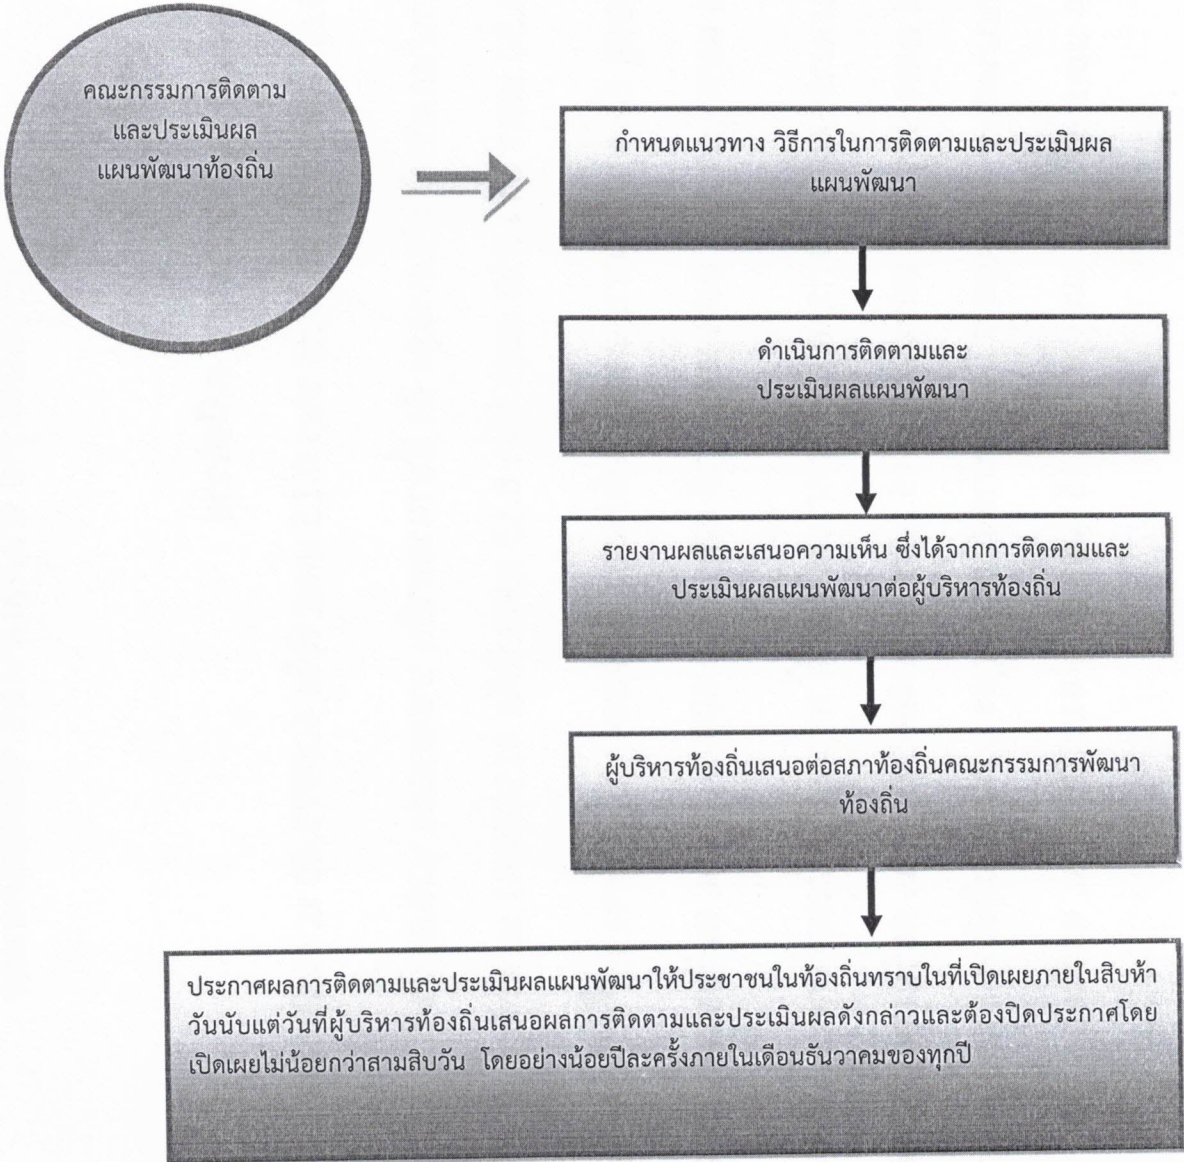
คณะกรรมการติดตาม
และประเมินผล
แผนพัฒนาท้องถิ่น

กำหนดแนวทาง วิธีการในการติดตามและประเมินผล
แผนพัฒนา

ดำเนินการติดตามและ
ประเมินผลแผนพัฒนา

รายงานผลและเสนอความเห็น ซึ่งได้จากการติดตามและ
ประเมินผลแผนพัฒนาต่อผู้บริหารท้องถิ่น

ผู้บริหารท้องถิ่นเสนอต่อสภาท้องถิ่นคณะกรรมการพัฒนา
ท้องถิ่น

ประกาศผลการติดตามและประเมินผลแผนพัฒนาให้ประชาชนในท้องถิ่นทราบในที่เปิดเผยภายในสิบห้าวันนับแต่วันที่ผู้บริหารท้องถิ่นเสนอผลการติดตามและประเมินผลดังกล่าวและต้องปิดประกาศโดยเปิดเผยไม่น้อยกว่าสามสิบวัน โดยอย่างน้อยปีละครั้งภายในเดือนธันวาคมของทุกปี